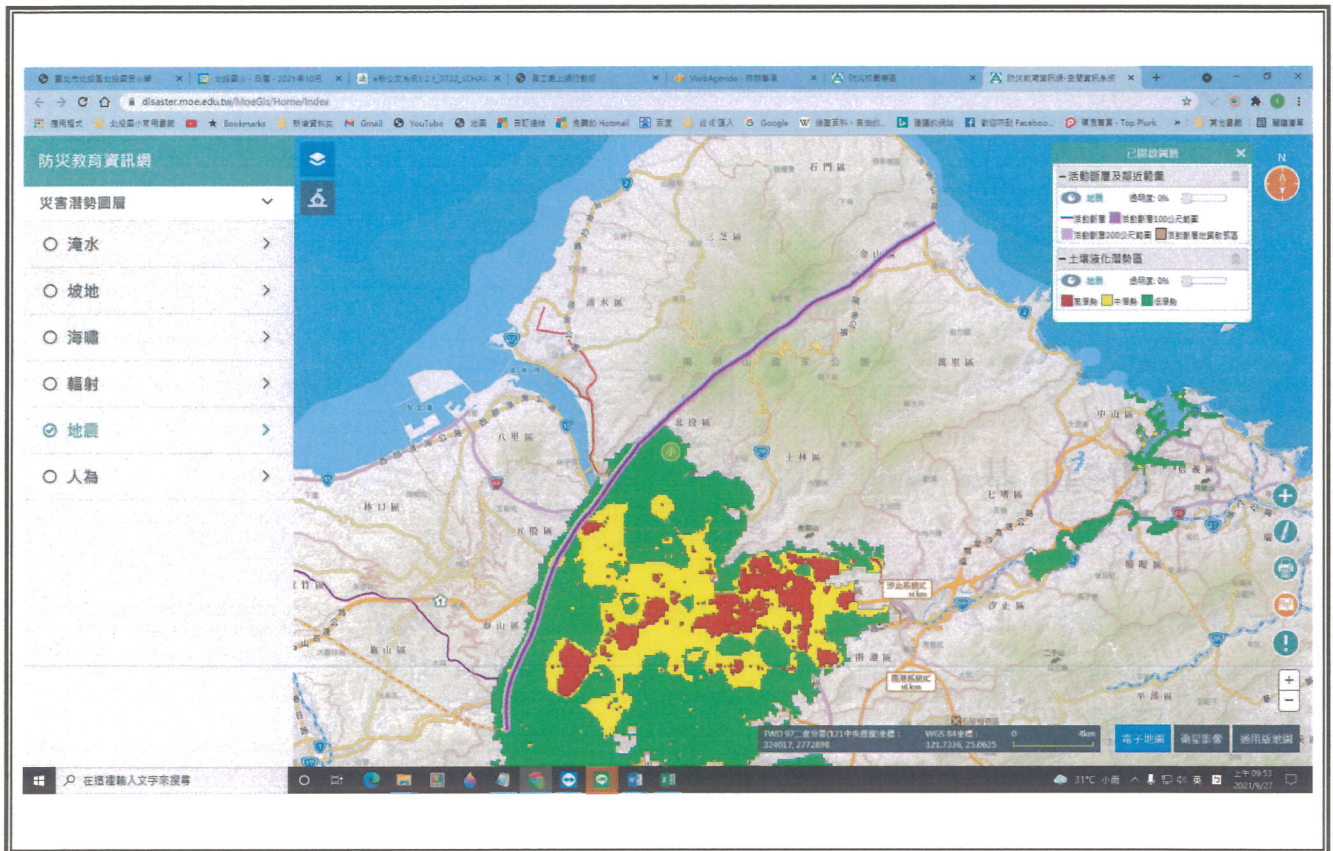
dlsaster.moe.edu.tw/MoeGis/Home/Index

Bookmarks Gmail YouTube Hotmail Google

防災教育資訊網

災害潛勢圖層

淹水

坡地

海嘯

輻射

地震

人為

已開啟圖層

活動斷層及鄰近範圍

地震 透明度: 0%

活動斷層 活動斷層100公尺範圍

活動斷層200公尺範圍 活動斷層地質敏感區

土壤液化潛勢區

地震 透明度: 0%

高潛勢 中潛勢 低潛勢

石門區

三芝區

金山區

淡水區

萬里區

北投區

士林區

八里區

中山區

林口區

七堵區

信義區

五股區

泰山區

新莊區

南港區

汐止區

平溪區

N

TWD 97 二度分帶(121中央經線)坐標: 324017, 2772898

WGS 84坐標: 121.7336, 25.0625

0 4km

電子地圖 衛星影像 通用版地圖

在這裡輸入文字來搜尋

31°C 小雨 英

上午 09:53 2021/9/27